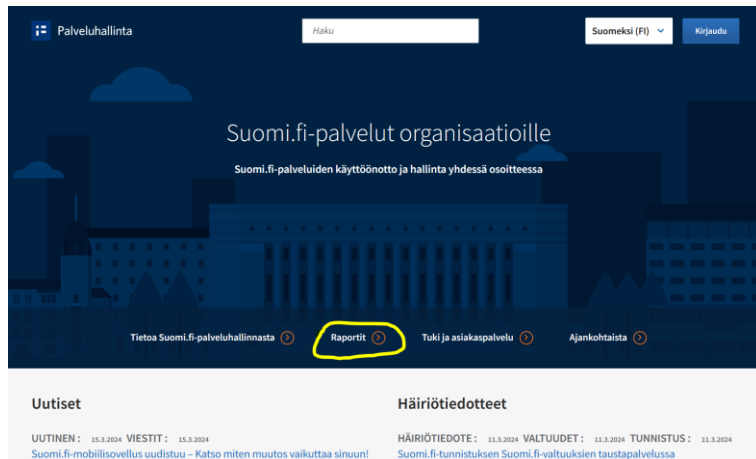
Palveluhallinta

Haku

Suomeksi (FI)

Kirjaudu

Suomi.fi-palvelut organisaatioille

Suomi.fi-palveluiden käyttöönotto ja hallinta yhdessä osoitteessa

Tietoa Suomi.fi-palveluhallinnasta

Raportit

Tuki ja asiakaspalvelu

Ajankohtaista

Uutiset

UUTINEN : 15.3.2024 VIESTIT : 15.3.2024

Suomi.fi-mobiilisovellus uudistuu – Katso miten muutos vaikuttaa sinuun!

Häiriötiedotteet

HÄIRIÖTIEDOTE : 11.3.2024 VALTUUDET : 11.3.2024 TUNNISTUS : 11.3.2024

Suomi.fi-tunnistuksen Suomi.fi-valtuuksien taustapalvelussa